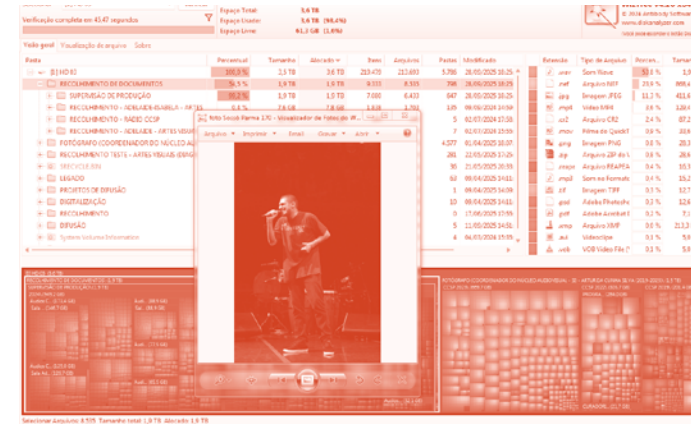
Verificação completa em 43:47 segundos

Espaço Total: 3,6 TB
Espaço Usado: 3,6 TB (98,4%)
Espaço Livre: 61,1 GB (1,6%)

Visão geral | Visualização de arquivo | Sobre

| Pasta | Percentual | Tamanho | Alocado | Itens | Arquivos | Pastas | Modificado |
|---|---|---|---|---|---|---|---|
| [HD 0] | 100,0 % | 3,5 TB | 3,6 TB | 210.470 | 213.693 | 5.786 | 28/05/2025 10:25 |
| RECOLHIMENTO DE DOCUMENTOS | 55,5 % | 1,9 TB | 1,9 TB | 8.333 | 8.335 | 798 | 28/05/2025 10:25 |
| SUPERVISÃO DE PRODUÇÃO | 55,2 % | 1,9 TB | 1,9 TB | 7.080 | 6.433 | 647 | 28/05/2025 10:25 |
| RECOLHIMENTO - ADELAIDE-ISABELA - ARTES | 0,4 % | 7,6 GB | 7,6 GB | 1.392 | | 335 | 06/06/2024 10:54 |
| RECOLHIMENTO - RADIO CCSP | | | | | | 5 | 02/07/2024 17:38 |
| RECOLHIMENTO - ADELAIDE - ARTES VISUAIS | | | | | | 5 | 02/07/2024 17:38 |
| FOTOGRAFO (COORDENADOR DO NÚCLEO AU | | | | | | 4.577 | 01/04/2025 16:07 |
| RECOLHIMENTO TESTE - ARTES VISUAIS (ERGA | | | | | | 281 | 22/05/2025 17:29 |
| SERVIDOR IMS | | | | | | 93 | 28/05/2025 10:25 |
| LEGADO | | | | | | 62 | 08/04/2025 14:11 |
| PROJETOS DE DIFUSÃO | | | | | | 1 | 09/04/2025 14:59 |
| DIGITALIZAÇÃO | | | | | | 10 | 08/04/2025 14:06 |
| RECOLHIMENTO | | | | | | 0 | 17/06/2025 17:55 |
| DIFUSÃO | | | | | | 5 | 11/03/2025 14:51 |
| System Volume Information | | | | | | 4 | 06/03/2025 15:59 |

| Extensão | Tipo de Arquivo | Porcen. | Taman |
|---|---|---|---|
| .mxf | Som Wave | 53,1 % | 1,9 |
| .nef | Arquivo NEF | 23,9 % | 809,4 |
| .jpg | Imagem JPEG | 11,7 % | 411,4 |
| .mp4 | Vídeo MP4 | 3,6 % | 128,4 |
| .cr2 | Arquivo CR2 | 2,4 % | 87,2 |
| .mov | Filme do QuickT | 0,9 % | 33,9 |
| .png | Imagem PNG | 0,8 % | 28,3 |
| .zip | Arquivo ZIP do | 0,8 % | 26,6 |
| .rw2 | Arquivo RW2 | 0,4 % | 15,3 |
| | Sem formato | 0,4 % | 15,2 |
| .tif | Imagem TIFF | 0,1 % | 12,7 |
| .psd | Adobe Photosho | 0,1 % | 12,6 |
| .pdf | Adobe Acrobat | 0,1 % | 12,0 |
| .xmp | Arquivo XMP | 0,1 % | 211,3 |
| .avi | Videoclipe | 0,1 % | 3,5 |
| .vob | VOB Vídeo File | 0,1 % | |

Foto Sesc Parma 170 - Visualizador de fotos do W...
Arquivo | Imprimir | Email | Gravar | Abrir

RECOLHIMENTO DE DOCUMENTOS 1,9 TB
FOTOGRAFO (COORDENADOR DO NÚCLEO AUDIOVISUAL)

Selecionar Arquivos: 8.505 Tamanho total: 1,9 TB Alocado: 1,9 TB